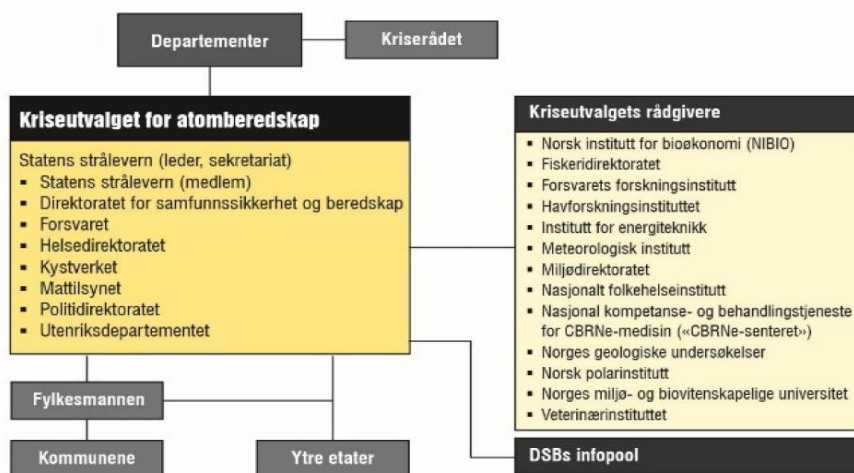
Departementer

Kriserådet

Kriseutvalget for atomberedskap

Statens strålevern (leder, sekretariat)
- Statens strålevern (medlem)
- Direktoratet for samfunnssikkerhet og beredskap
- Forsvaret
- Helsedirektoratet
- Kystverket
- Mattilsynet
- Politidirektoratet
- Utenriksdepartementet

Kriseutvalgets rådgivere
- Norsk institutt for bioøkonomi (NIBIO)
- Fiskeridirektoratet
- Forsvarets forskningsinstitutt
- Havforskningsinstituttet
- Institutt for energiteknikk
- Meteorologisk institutt
- Miljødirektoratet
- Nasjonalt folkehelseinstitutt
- Nasjonal kompetanse- og behandlingstjeneste for CBRNe-medisin («CBRNe-senteret»)
- Norges geologiske undersøkelser
- Norsk polarinstitutt
- Norges miljø- og biovitenskapelige universitet
- Veterinærinstituttet

Fylkesmannen

Kommunene

Ytre etater

DSBs infopool